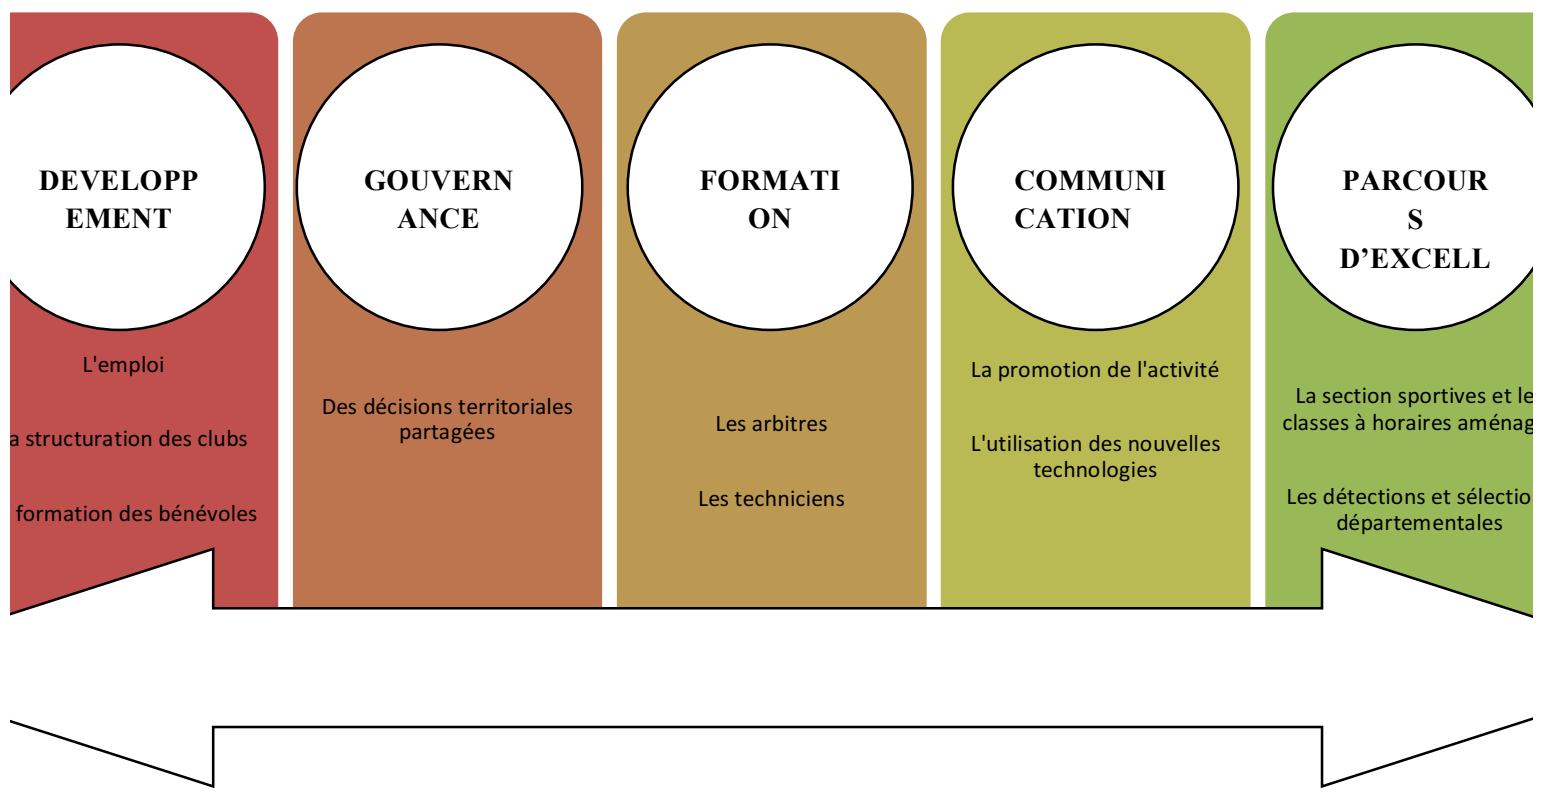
DEVELOPPEMENT

L'emploi

a structuration des clubs

formation des bénévoles

GOUVERNANCE

Des décisions territoriales partagées

FORMATION

Les arbitres

Les techniciens

COMMUNICATION

La promotion de l'activité

L'utilisation des nouvelles technologies

PARCOURS D'EXCELL

La section sportives et le classes à horaires aménag

Les détections et sélectio départementales